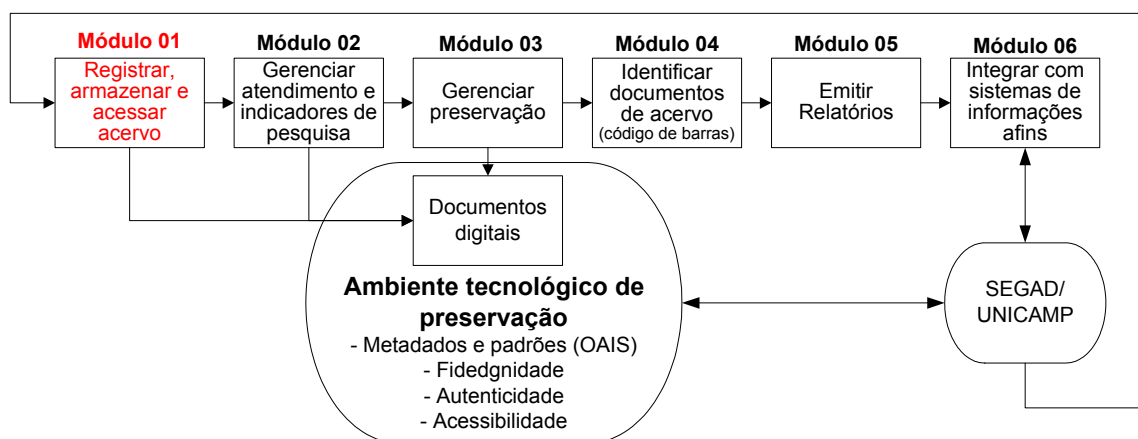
Módulo 01
Registrar, armazenar e acessar acervo

Módulo 02
Gerenciar atendimento e indicadores de pesquisa

Módulo 03
Gerenciar preservação

Módulo 04
Identificar documentos de acervo
(código de barras)

Módulo 05
Emitir Relatórios

Módulo 06
Integrar com sistemas de informações afins

Documentos digitais

Ambiente tecnológico de preservação
- Metadados e padrões (OAIS)
- Fidedgnidade
- Autenticidade
- Acessibilidade

SEGAD/ UNICAMP